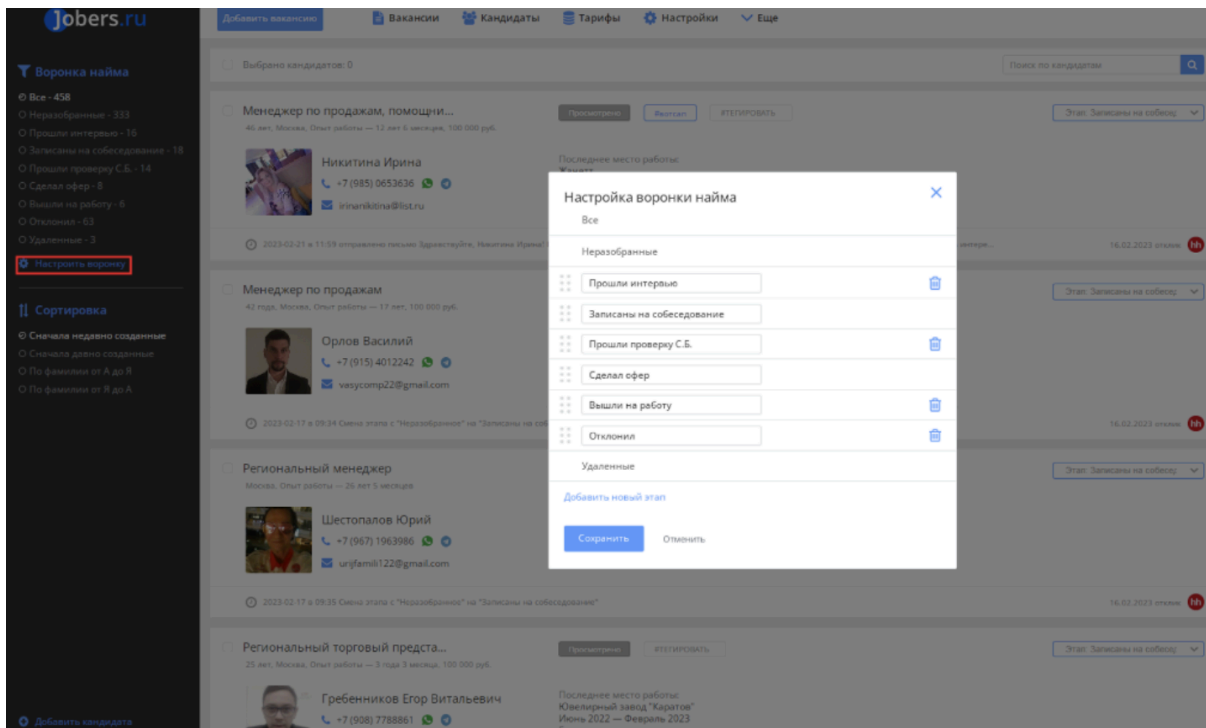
Jobers.ru

Добавить вакансию | Вакансии | Кандидаты | Тарифы | Настройки | Еще

Воронка найма
Все - 458
Неразобранные - 333
Прошли интервью - 16
Записаны на собеседование - 18
Прошли проверку С.Б. - 14
Сделал офер - 8
Вышли на работу - 6
Отклонил - 63
Удаленные - 3
Настроить воронку

Сортировка
Сначала недавно созданные
Сначала давно созданные
По фамилии от А до Я
По фамилии от Я до А

Добавить кандидата

Выбрано кандидатов: 0
Поиск по кандидатам

Менеджер по продажам, помощни...
46 лет, Москва, Опыт работы — 12 лет 6 месяцев, 100 000 руб.
Просмотрено | Вызван | ЯТЕГИРОВАТЬ
Этап: Записаны на собесер
Никитина Ирина
+7 (985) 0653636
irinanikitina@list.ru
Последнее место работы:
2023-02-21 в 11:59 отправлено письмо Здравствуйте, Никитина Ирина!
16.02.2023 отклик

Менеджер по продажам
42 года, Москва, Опыт работы — 17 лет, 100 000 руб.
Этап: Записаны на собесер
Орлов Василий
+7 (915) 4012242
vasycomp22@gmail.com
2023-02-17 в 09:34 Смена этапа с "Неразобранное" на "Записаны на собе
16.02.2023 отклик

Региональный менеджер
Москва, Опыт работы — 26 лет 5 месяцев
Этап: Записаны на собесер
Шестопалов Юрий
+7 (967) 1963986
urijfamili122@gmail.com
2023-02-17 в 09:35 Смена этапа с "Неразобранное" на "Записаны на собеседование"
16.02.2023 отклик

Региональный торговый предста...
25 лет, Москва, Опыт работы — 3 года 3 месяца, 100 000 руб.
Просмотрено | ЯТЕГИРОВАТЬ
Этап: Записаны на собесер
Гребенников Егор Витальевич
+7 (908) 7788861
Последнее место работы:
Ювелирный завод "Каратов"
Июнь 2022 — Февраль 2023

Настройка воронки найма
Все
Неразобранные
Прошли интервью
Записаны на собеседование
Прошли проверку С.Б.
Сделал офер
Вышли на работу
Отклонил
Удаленные
Добавить новый этап
Сохранить
Отменить